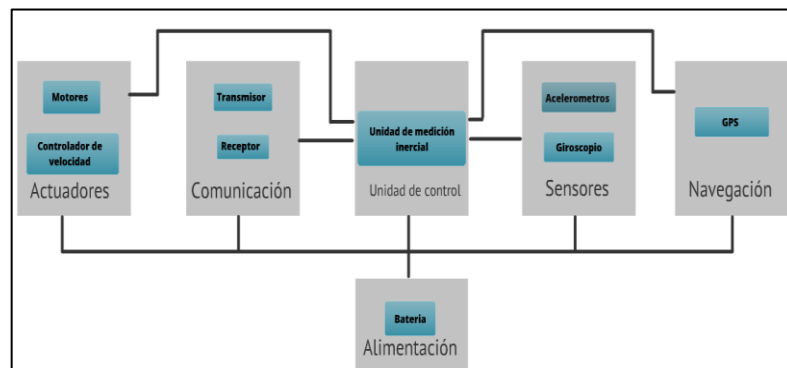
Motores

Controlador de velocidad

Actuadores

Transmisor

Receptor

Comunicación

Unidad de medición inercial

Unidad de control

Acelerometros

Giroscopio

Sensores

GPS

Navegación

Bateria

Alimentación